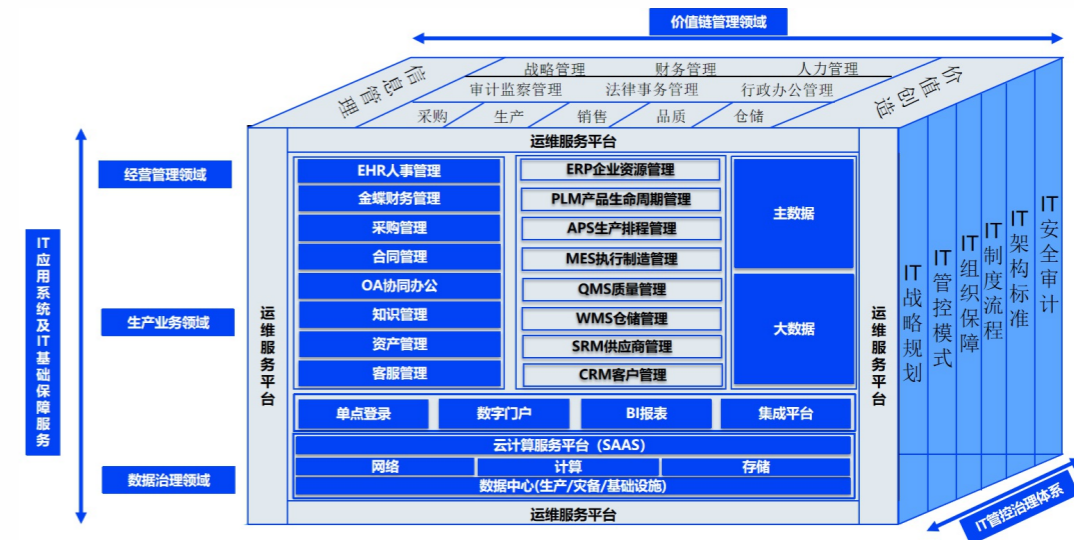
价值链管理领域

信息管理

战略管理 财务管理 人力管理
审计监察管理 法律事务管理 行政办公管理
采购 生产 销售 品质 仓储

价值创造

经营管理领域
生产业务领域
数据治理领域

IT应用系统及IT基础保障服务

运维服务平台

运维服务平台

EHR人事管理
金蝶财务管理
采购管理
合同管理
OA协同办公
知识管理
资产管理
客服管理

ERP企业资源管理
PLM产品生命周期管理
APS生产排程管理
MES执行制造管理
QMS质量管理
WMS仓储管理
SRM供应商管理
CRM客户管理

主数据
大数据

运维服务平台

单点登录 数字门户 BI报表 集成平台

云计算服务平台（SAAS）
网络 计算 存储
数据中心(生产/灾备/基础设施)

运维服务平台

IT战略规划
IT管控模式
IT组织保障
IT制度流程
IT架构标准
IT安全审计

IT管控治理体系